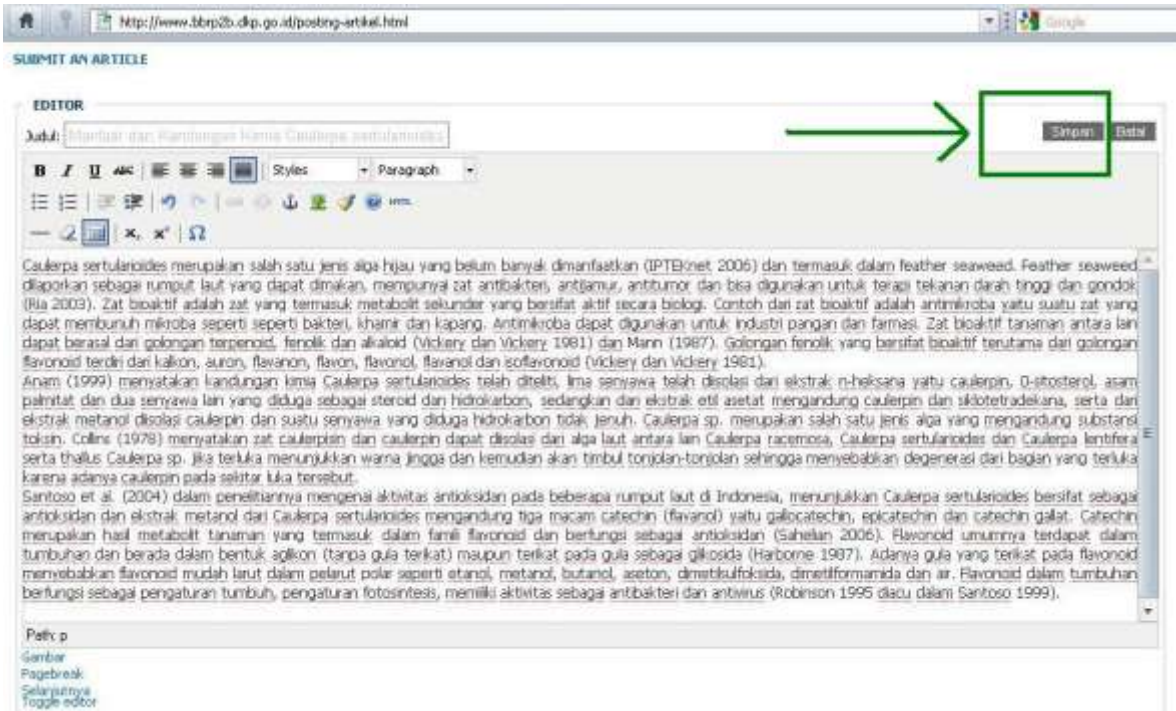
http://www.bbrp2b.dkp.go.id/posting-artikel.html

Google

SUBMIT AN ARTICLE

EDITOR

Judul: Manfaat dan Kandungan Kimia Caulerpa sertularioides

Simpan Batal

B I U ABC Styles Paragraph

HTML

x, x² Ω

Caulerpa sertularioides merupakan salah satu jenis alga hijau yang belum banyak dimanfaatkan (IPTEKnet 2006) dan termasuk dalam feather seaweed. Feather seaweed dilaporkan sebagai rumput laut yang dapat dimakan, mempunyai zat antibakteri, antijamur, antitumor dan bisa digunakan untuk terapi tekanan darah tinggi dan gondok (Ria 2003). Zat bioaktif adalah zat yang termasuk metabolit sekunder yang bersifat aktif secara biologi. Contoh dari zat bioaktif adalah antimikroba yaitu suatu zat yang dapat membunuh mikroba seperti seperti bakteri, khamir dan kapang. Antimikroba dapat digunakan untuk industri pangan dan farmasi. Zat bioaktif tanaman antara lain dapat berasal dari golongan terpenoid, fenolik dan alkaloid (Vickery dan Vickery 1981) dan Mann (1987). Golongan fenolik yang bersifat bioaktif terutama dari golongan flavonoid terdiri dari kalkon, auron, flavanon, flavon, flavonol, flavanol dan isoflavonoid (Vickery dan Vickery 1981).
Anam (1999) menyatakan kandungan kimia Caulerpa sertularioides telah diteliti, lima senyawa telah diisolasi dari ekstrak n-heksana yaitu caulerpin, β-sitosterol, asam palmitat dan dua senyawa lain yang diduga sebagai steroid dan hidrokarbon, sedangkan dari ekstrak etil asetat mengandung caulerpin dan siklotetradekana, serta dari ekstrak metanol diisolasi caulerpin dan suatu senyawa yang diduga hidrokarbon tidak jenuh. Caulerpa sp. merupakan salah satu jenis alga yang mengandung substansi toksin. Collins (1978) menyatakan zat caulerpisin dan caulerpin dapat diisolasi dari alga laut antara lain Caulerpa racemosa, Caulerpa sertularioides dan Caulerpa lentifera serta thallus Caulerpa sp. jika terluka menunjukkan warna jingga dan kemudian akan timbul tonjolan-tonjolan sehingga menyebabkan degenerasi dari bagian yang terluka karena adanya caulerpin pada sekitar luka tersebut.
Santoso et al. (2004) dalam penelitiannya mengenai aktivitas antioksidan pada beberapa rumput laut di Indonesia, menunjukkan Caulerpa sertularioides bersifat sebagai antioksidan dan ekstrak metanol dari Caulerpa sertularioides mengandung tiga macam catechin (flavanol) yaitu gallocatechin, epicatechin dan catechin gallat. Catechin merupakan hasil metabolit tanaman yang termasuk dalam famili flavonoid dan berfungsi sebagai antioksidan (Sahelian 2006). Flavonoid umumnya terdapat dalam tumbuhan dan berada dalam bentuk aglikon (tanpa gula terikat) maupun terikat pada gula sebagai glikosida (Harborne 1987). Adanya gula yang terikat pada flavonoid menyebabkan flavonoid mudah larut dalam pelarut polar seperti etanol, metanol, butanol, aseton, dimetilsulfoksida, dimetilformamida dan air. Flavonoid dalam tumbuhan berfungsi sebagai pengaturan tumbuh, pengaturan fotosintesis, memiliki aktivitas sebagai antibakteri dan antivirus (Robinson 1995 diacu dalam Santoso 1999).

Path: p

Gambar
Pagebreak
Selanjutnya
Toggle editor